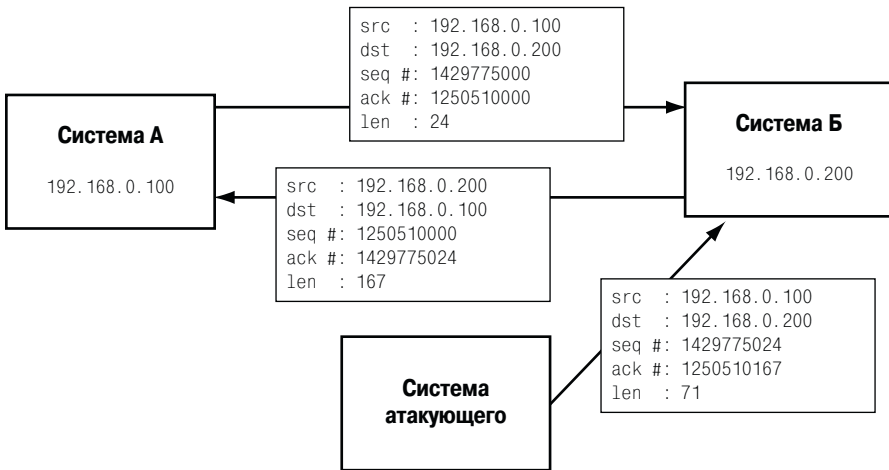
src : 192.168.0.100
dst : 192.168.0.200
seq #: 1429775000
ack #: 1250510000
len : 24

Система А

192.168.0.100

Система Б

192.168.0.200

src : 192.168.0.200
dst : 192.168.0.100
seq #: 1250510000
ack #: 1429775024
len : 167

src : 192.168.0.100
dst : 192.168.0.200
seq #: 1429775024
ack #: 1250510167
len : 71

Система атакующего